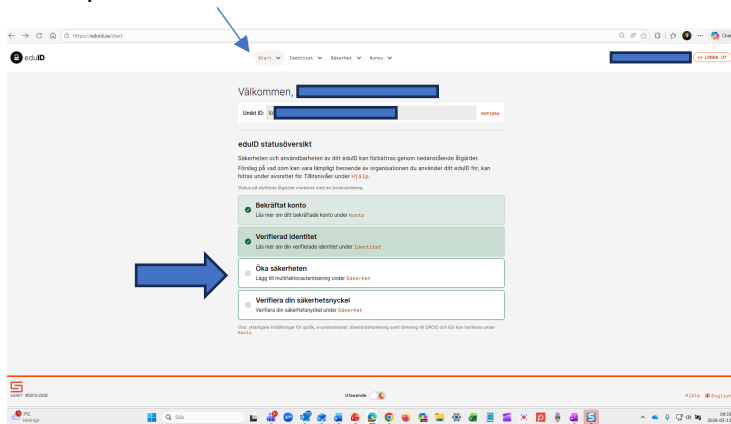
https://eduid.se/start

eduID

Start Identitet Säkerhet Konto

LOGGA UT

Välkommen,

Unikt ID: id

KOPIERA

eduID statusöversikt

Säkerheten och användbarheten av ditt eduID kan förbättras genom nedanstående åtgärder.

Förslag på vad som kan vara lämpligt beroende av organisationen du använder ditt eduID för, kan hittas under avsnittet för Tillitsnivåer under Hjälp.

Status på slutförda åtgärder markeras med en mörkmarkering.

Bekräftat konto
Läs mer om ditt bekräftade konto under Konto

Verifierad identitet
Läs mer om din verifierade identitet under Identitet

Öka säkerheten
Lägg till multifaktorautentisering under Säkerhet

Verifiera din säkerhetsnyckel
Verifiera din säkerhetsnyckel under Säkerhet

Obs: ytterligare inställningar för språk, e-postadresser, lösenordshantering samt länkning till ORCID och ESI kan hanteras under Konto

SUNET ©2013-2026

Utseende

Hjälp English

7°C
Molnigt

Sök

09:3
2026-05-13